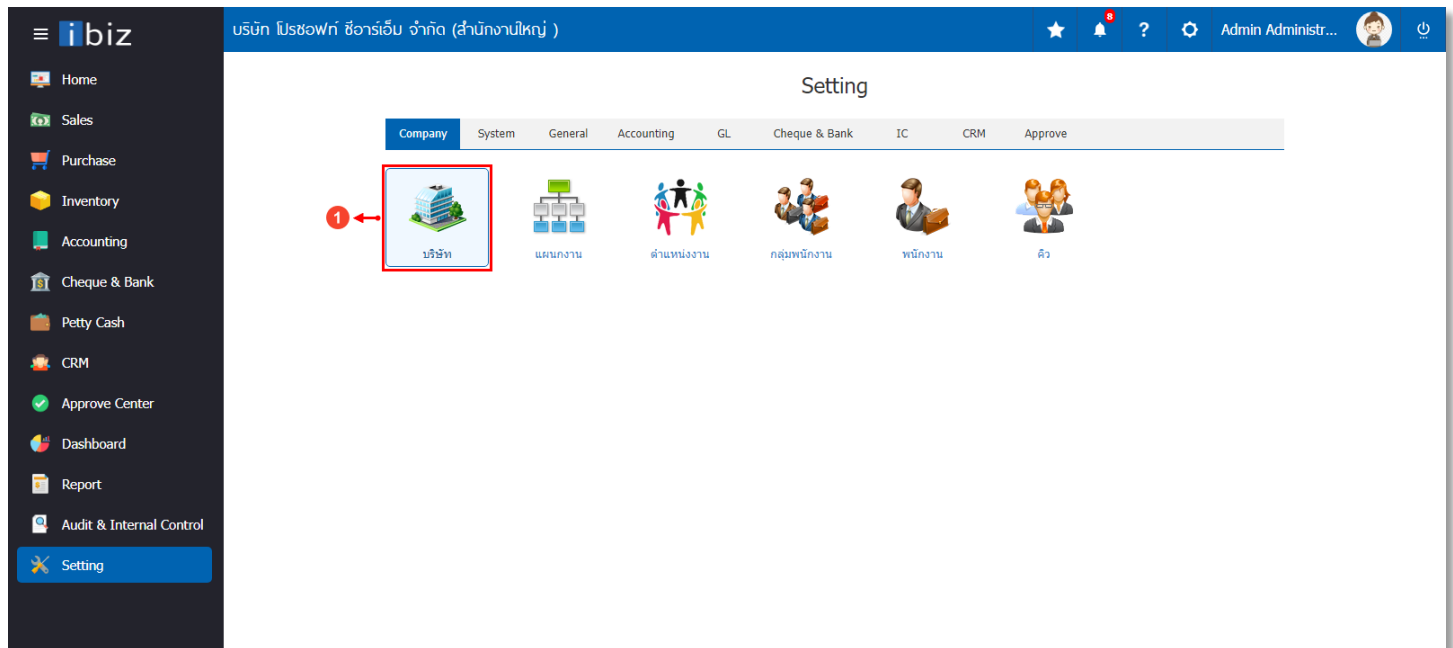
ibiz

บริษัท โปรซอฟท์ ซีอาร์เอ็ม จำกัด (สำนักงานใหญ่ )

8

?

Admin Administr...

Home

Sales

Purchase

Inventory

Accounting

Cheque & Bank

Petty Cash

CRM

Approve Center

Dashboard

Report

Audit & Internal Control

Setting

Setting

| Company | System | General | Accounting | GL | Cheque & Bank | IC | CRM | Approve |
|---|---|---|---|---|---|---|---|---|

1

บริษัท

แผนกงาน

ตำแหน่งงาน

กลุ่มพนักงาน

พนักงาน

คิว